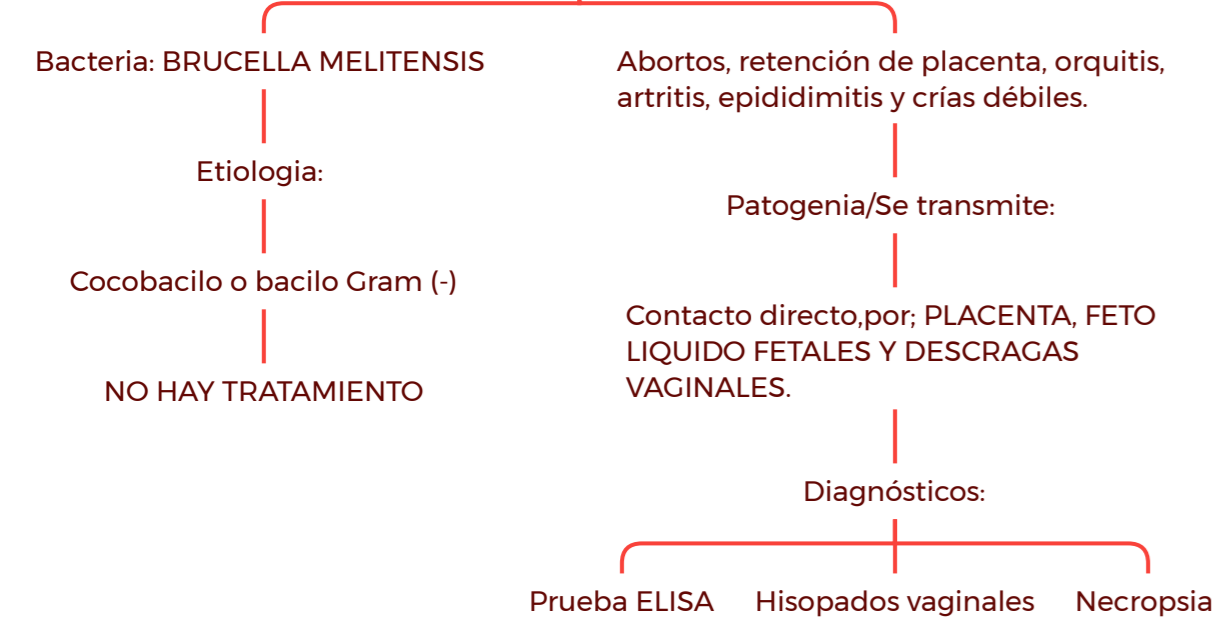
Bacteria: BRUCELLA MELITENSIS

Etiologia:

Cocobacilo o bacilo Gram (-)

NO HAY TRATAMIENTO

Abortos, retención de placenta, orquitis, artritis, epididimitis y crías débiles.

Patogenia/Se transmite:

Contacto directo,por; PLACENTA, FETO LIQUIDO FETALES Y DESCRAGAS VAGINALES.

Diagnósticos:

Prueba ELISA

Hisopados vaginales

Necropsia